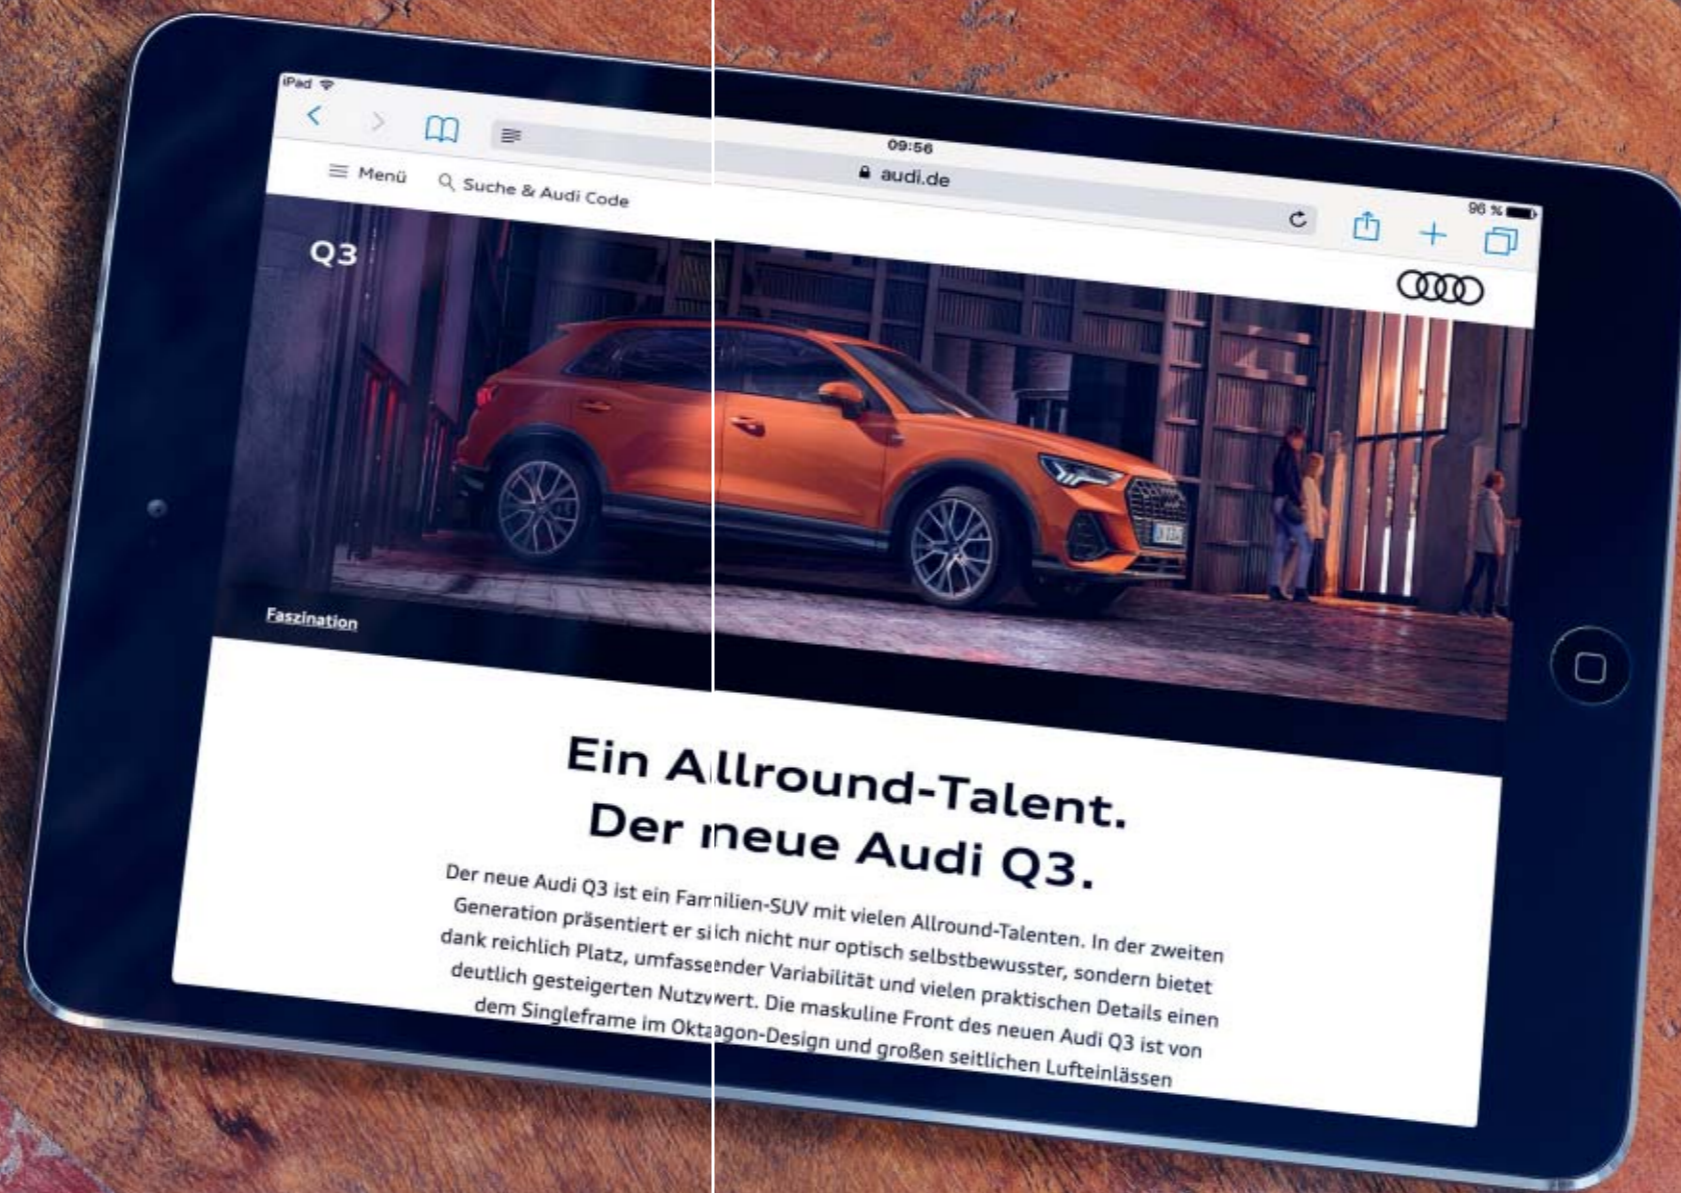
iPad

09:56

audi.de

96 %

Menü

Suche & Audi Code

Q3

Faszination

Ein Allround-Talent.
Der neue Audi Q3.

Der neue Audi Q3 ist ein Familien-SUV mit vielen Allround-Talenten. In der zweiten Generation präsentiert er sich nicht nur optisch selbstbewusster, sondern bietet dank reichlich Platz, umfassender Variabilität und vielen praktischen Details einen deutlich gesteigerten Nutzwert. Die maskuline Front des neuen Audi Q3 ist von dem Singleframe im Oktagon-Design und großen seitlichen Lufteinlässen